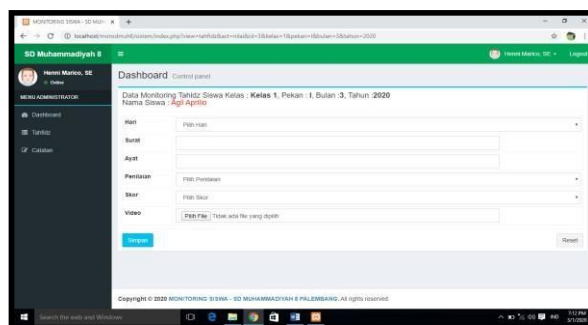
MONITORING SISWA - SD Muh ×  +

localhost/monsdmuh8/sistem/index.php?view=tahfidz&act=hafalan&id=3&kelas=1&pekan=1&bulan=3&tahun=2020

SD Muhammadiyah 8  ≡  Henni Marico, SE  Logout

Henni Marico, SE
Online

MENU ADMINISTRATOR

Dashboard

Tahfidz

Catatan

Dashboard Control panel

Data Monitoring Tahfidz Siswa Kelas : Kelas 1, Pekan : I, Bulan :3, Tahun :2020
Nama Siswa : Agil Aprilio

Hari  Pilih Hari

Surat

Ayat

Penilaian  Pilih Penilaian

Skor  Pilih Skor

Video  Pilih File  Tidak ada file yang dipilih

Simpan  Reset

Copyright © 2020 MONITORING SISWA - SD MUHAMMADIYAH 8 PALEMBANG. All rights reserved.

Search the web and Windows

7:12 PM
3/1/2020